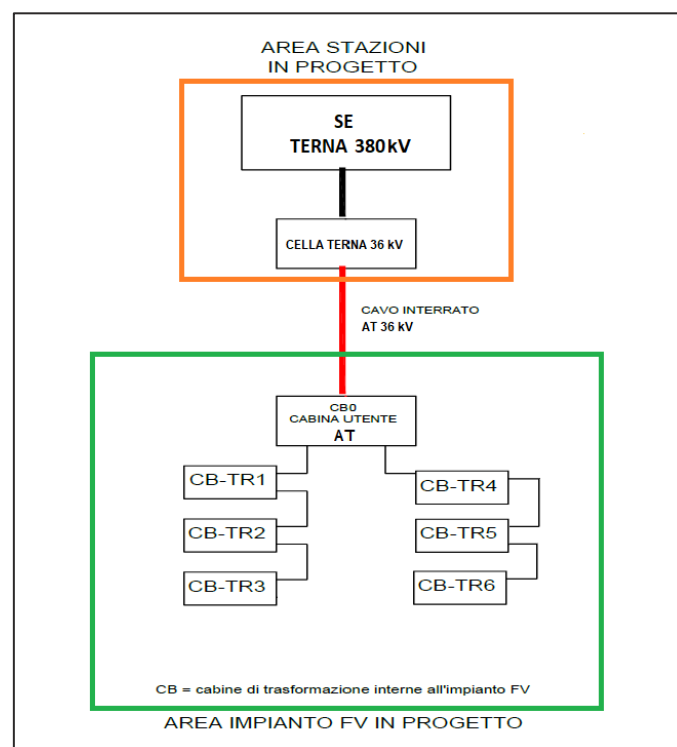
AREA STAZIONI
IN PROGETTO

SE
TERNA 380kV

CELLA TERNA 36 kV

CAVO INTERRATO
AT 36 kV

CB0
CABINA UTENTE
AT

CB-TR1

CB-TR2

CB-TR3

CB-TR4

CB-TR5

CB-TR6

CB = cabine di trasformazione interne all'impianto FV

AREA IMPIANTO FV IN PROGETTO